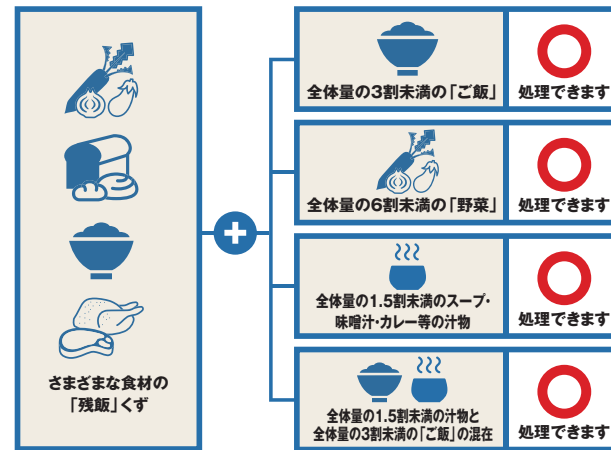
さまざまな食材の「残飯」くず

全体量の3割未満の「ご飯」

処理できます

全体量の6割未満の「野菜」

処理できます

全体量の1.5割未満のスープ・味噌汁・カレー等の汁物

処理できます

全体量の1.5割未満の汁物と全体量の3割未満の「ご飯」の混在

処理できます